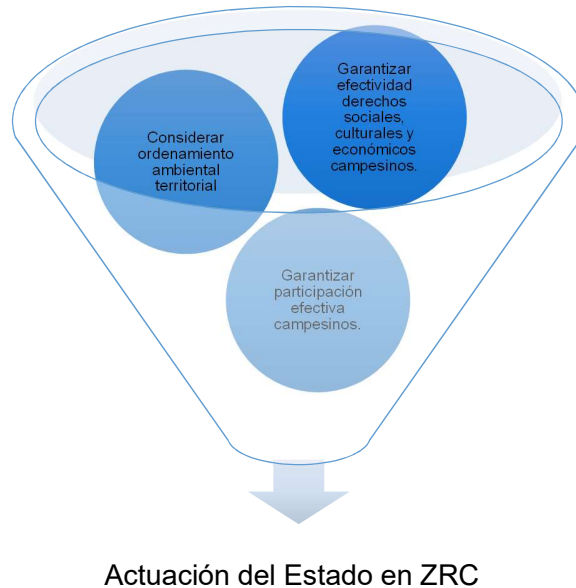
Considerar ordenamiento ambiental territorial

Garantizar efectividad derechos sociales, culturales y económicos campesinos.

Garantizar participación efectiva campesinos.

Actuación del Estado en ZRC